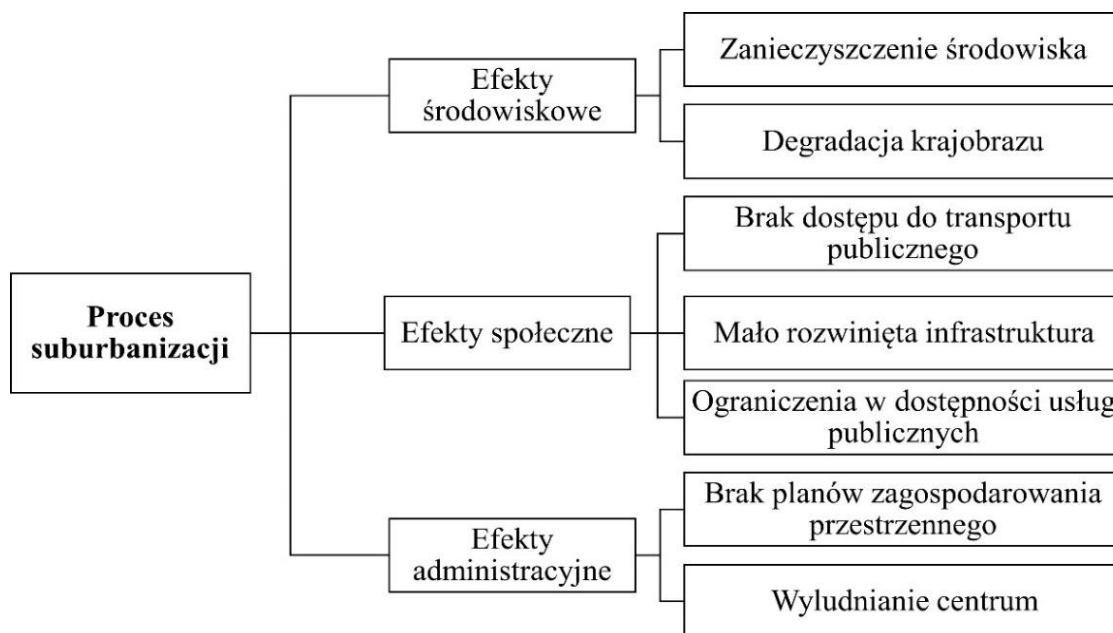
Proces suburbanizacji

Efekty środowiskowe

Zanieczyszczenie środowiska

Degradacja krajobrazu

Efekty społeczne

Brak dostępu do transportu publicznego

Mało rozwinięta infrastruktura

Ograniczenia w dostępności usług publicznych

Efekty administracyjne

Brak planów zagospodarowania przestrzennego

Wyludnianie centrum